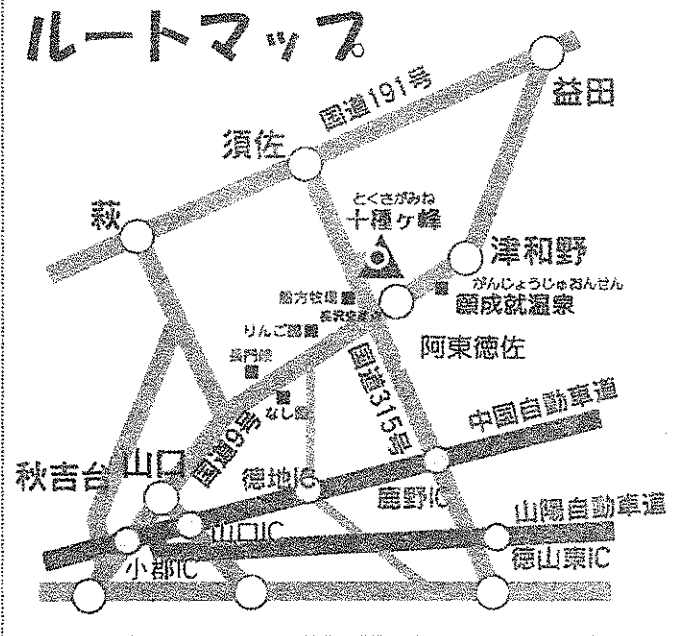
ルートマップ

国道191号

益田

須佐

萩

とくさがみね
十種ヶ峰

津和野

がんじょうじゅおんせん
願成就温泉

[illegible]牧場

長沢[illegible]

りんご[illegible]

長門峡

なし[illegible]

阿東徳佐

国道9号

国道315号

中国自動車道

秋吉台

山口

徳地IC

鹿野IC

山口IC

山陽自動車道

小郡IC

徳山東IC